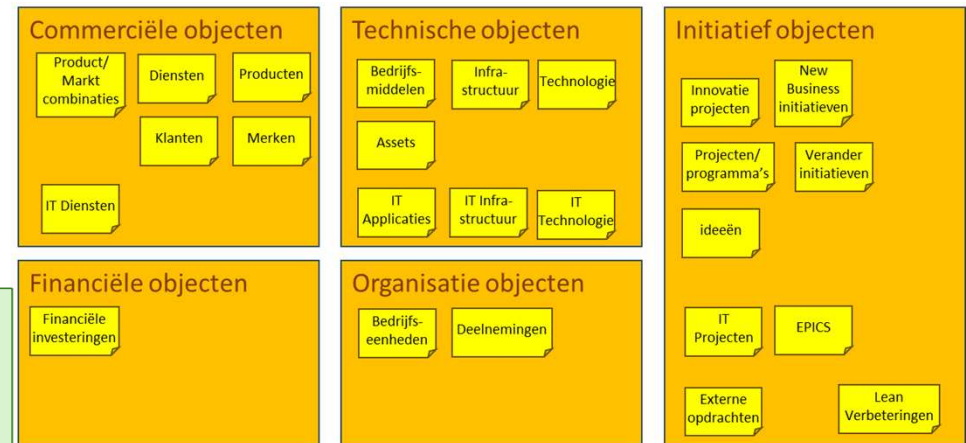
Commerciële objecten

Product/ Markt combinaties

Diensten

Producten

Klanten

Merken

IT Diensten

Technische objecten

Bedrijfsmiddelen

Infrastructuur

Technologie

Assets

IT Applicaties

IT Infrastructuur

IT Technologie

Initiatief objecten

Innovatie projecten

New Business initiatieven

Projecten/ programma's

Verander initiatieven

ideeën

IT Projecten

EPICS

Externe opdrachten

Lean Verbeteringen

Financiële objecten

Financiële investeringen

Organisatie objecten

Bedrijfseenheden

Deelnemingen